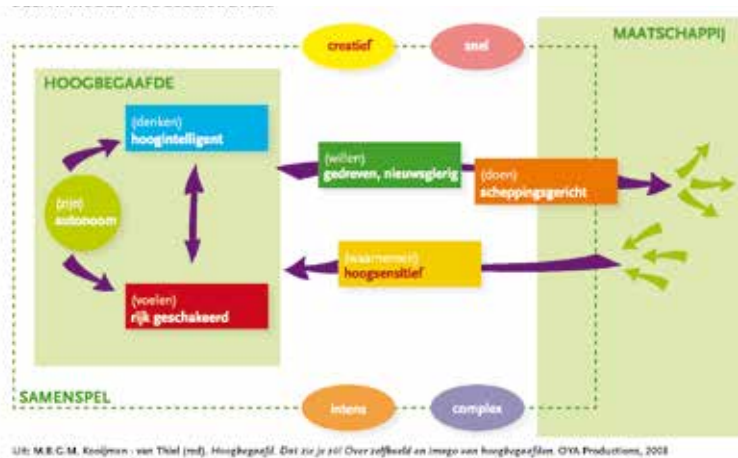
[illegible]

creatief

snel

MAATSCHAPPIJ

HOOGBEGAAFDE

(denken)
hoogintelligent

(zijn)
autonoom

(willen)
gedreven, nieuwsgierig

(doen)
scheppingsgericht

(waarnemen)
hoogsensitief

(voelen)
rijk geschakeerd

SAMENSPEL

intens

complex

Uit: M.B.C.M. Kooijman - van Thiel (red). Hoogbegaafd. Dat zie je zo! Over zelfbeeld en imago van hoogbegaafden. OYA Productions, 2008